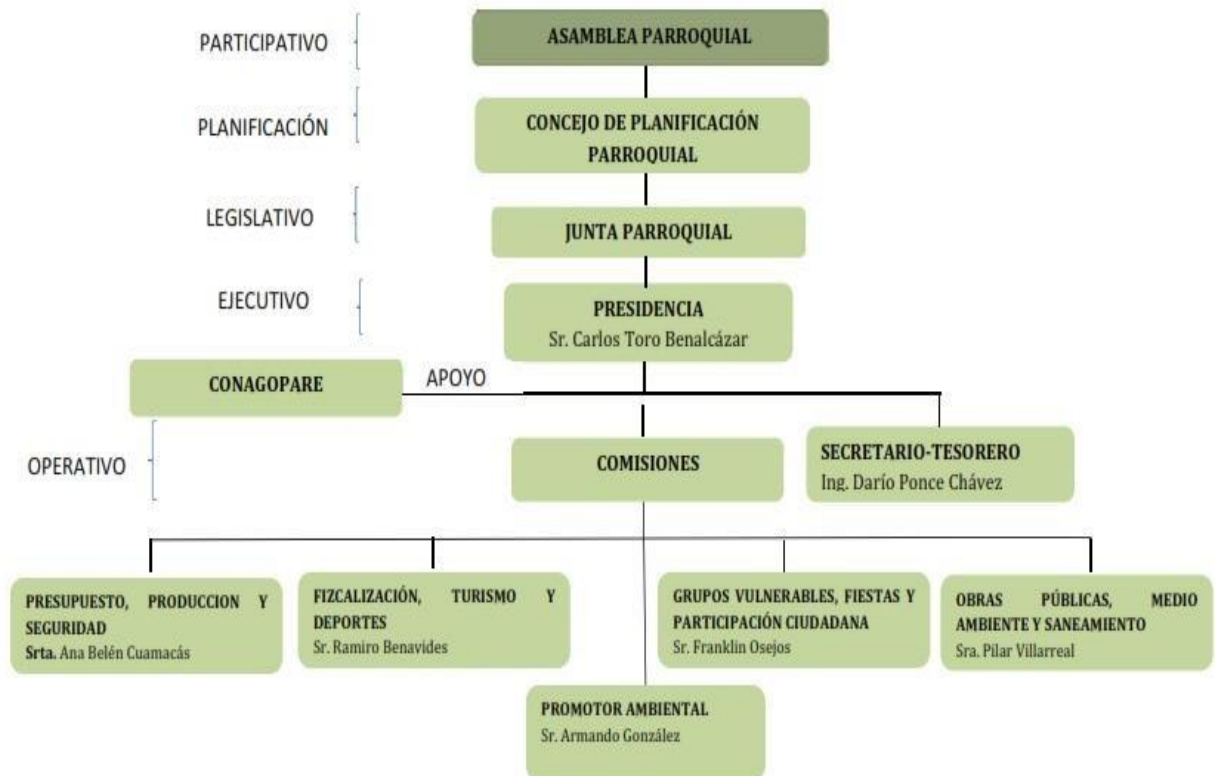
PARTICIPATIVO

ASAMBLEA PARROQUIAL

PLANIFICACIÓN

CONCEJO DE PLANIFICACIÓN PARROQUIAL

LEGISLATIVO

JUNTA PARROQUIAL

EJECUTIVO

PRESIDENCIA
Sr. Carlos Toro Benalcázar

CONAGOPARE

APOYO

OPERATIVO

COMISIONES

SECRETARIO-TESORERO
Ing. Darío Ponce Chávez

PRESUPUESTO, PRODUCCION Y SEGURIDAD
Srta. Ana Belén Cuamacás

FIZCALIZACIÓN, TURISMO Y DEPORTES
Sr. Ramiro Benavides

GRUPOS VULNERABLES, FIESTAS Y PARTICIPACIÓN CIUDADANA
Sr. Franklin Osejos

OBRAS PÚBLICAS, MEDIO AMBIENTE Y SANEAMIENTO
Sra. Pilar Villarreal

PROMOTOR AMBIENTAL
Sr. Armando González